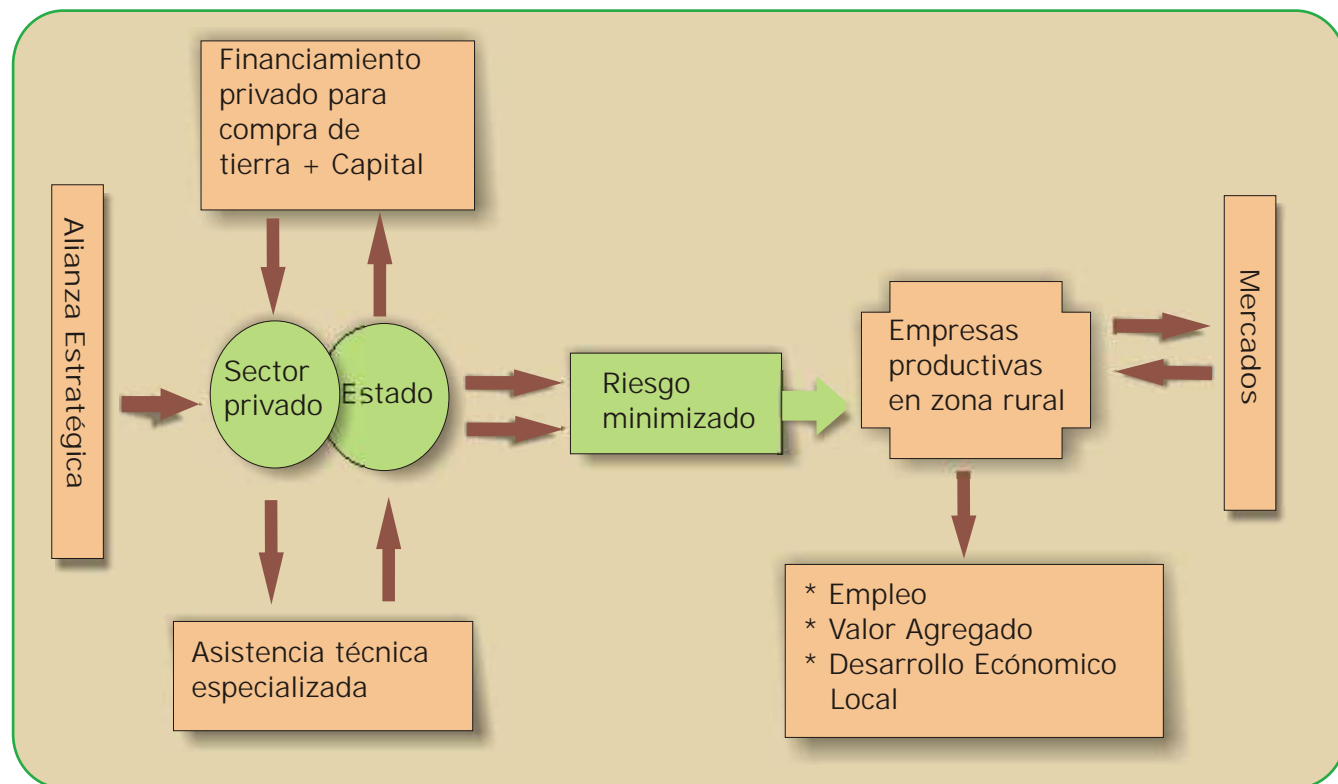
Alianza Estratégica

Financiamiento privado para compra de tierra + Capital

Sector privado

Estado

Asistencia técnica especializada

Riesgo minimizado

Empresas productivas en zona rural

Mercados

* Empleo
* Valor Agregado
* Desarrollo Ecónomico Local